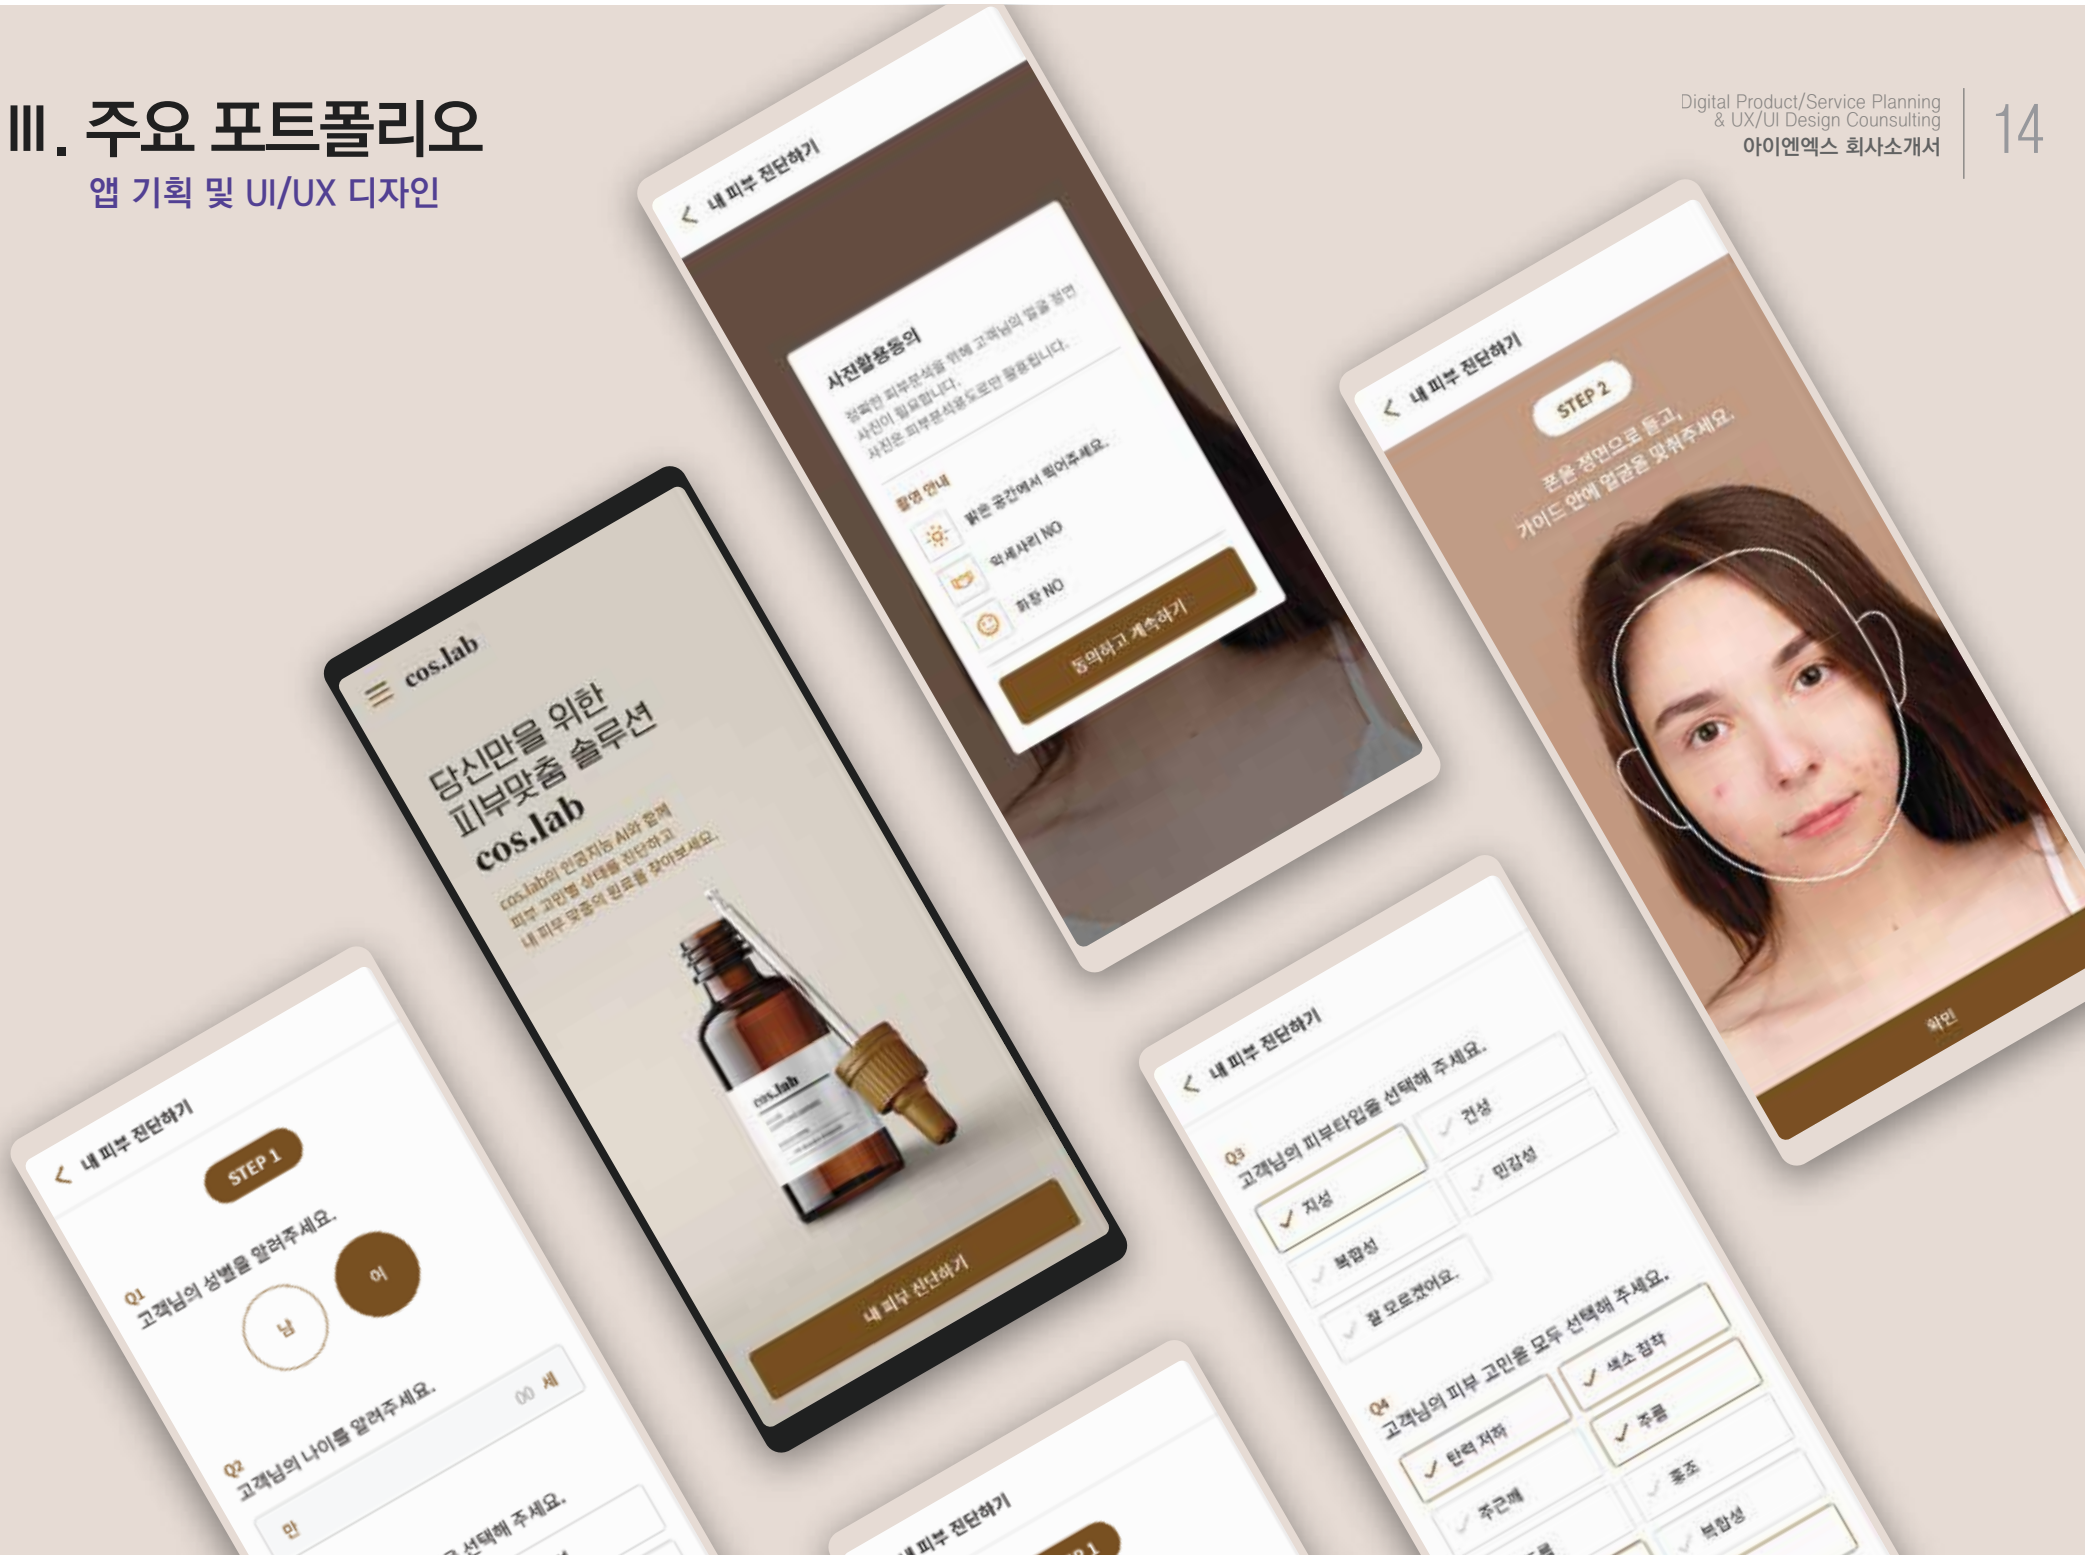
Ⅲ. 주요 포트폴리오
앱 기획 및 UI/UX 디자인

Digital Product/Service Planning & UX/UI Design Counsulting
아이엔엑스 회사소개서
14

내 피부 진단하기
사진활용동의
정확한 피부분석을 위해 고객님의 얼굴 정면 사진이 필요합니다.
사진은 피부분석용도로만 활용됩니다.
촬영 안내
밝은 공간에서 찍어주세요.
악세사리 NO
화장 NO
동의하고 계속하기

내 피부 진단하기
STEP 2
폰을 정면으로 들고, 가이드 안에 얼굴을 맞춰주세요.
확인

cos.lab
당신만을 위한 피부맞춤 솔루션 cos.lab
cos.lab의 인공지능 AI와 함께 피부 고민별 상태를 진단하고 내 피부 맞춤의 완료를 찾아보세요.
cos.lab
내 피부 진단하기

내 피부 진단하기
STEP 1
Q1 고객님의 성별을 알려주세요.
남
여
Q2 고객님의 나이를 알려주세요.
00 세
만
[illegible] 선택해 주세요.

내 피부 진단하기
Q3 고객님의 피부타입을 선택해 주세요.
지성
건성
복합성
민감성
잘 모르겠어요.
Q4 고객님의 피부 고민을 모두 선택해 주세요.
탄력 저하
색소 침착
주름
주근깨
홍조
복합성
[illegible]

내 피부 진단하기